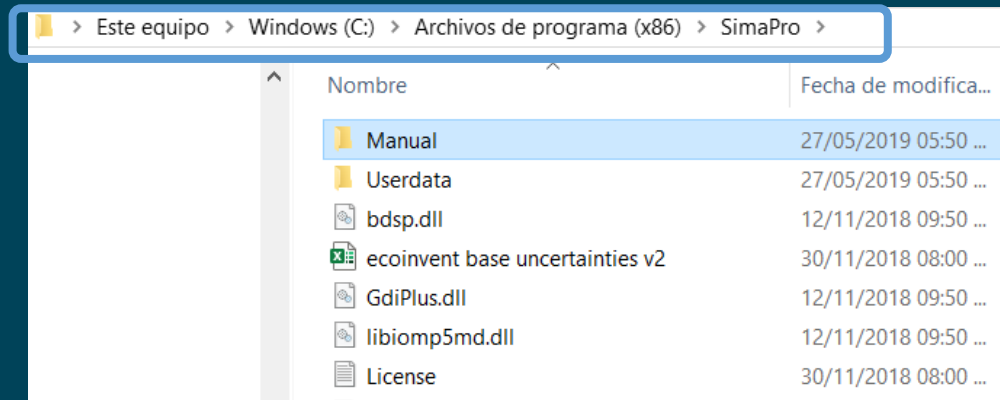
> Este equipo > Windows (C:) > Archivos de programa (x86) > SimaPro >

| Nombre | Fecha de modifica... |
|---|---|
| Manual | 27/05/2019 05:50 ... |
| Userdata | 27/05/2019 05:50 ... |
| bdsp.dll | 12/11/2018 09:50 ... |
| ecoinvent base uncertainties v2 | 30/11/2018 08:00 ... |
| GdiPlus.dll | 12/11/2018 09:50 ... |
| libiomp5md.dll | 12/11/2018 09:50 ... |
| License | 30/11/2018 08:00 ... |